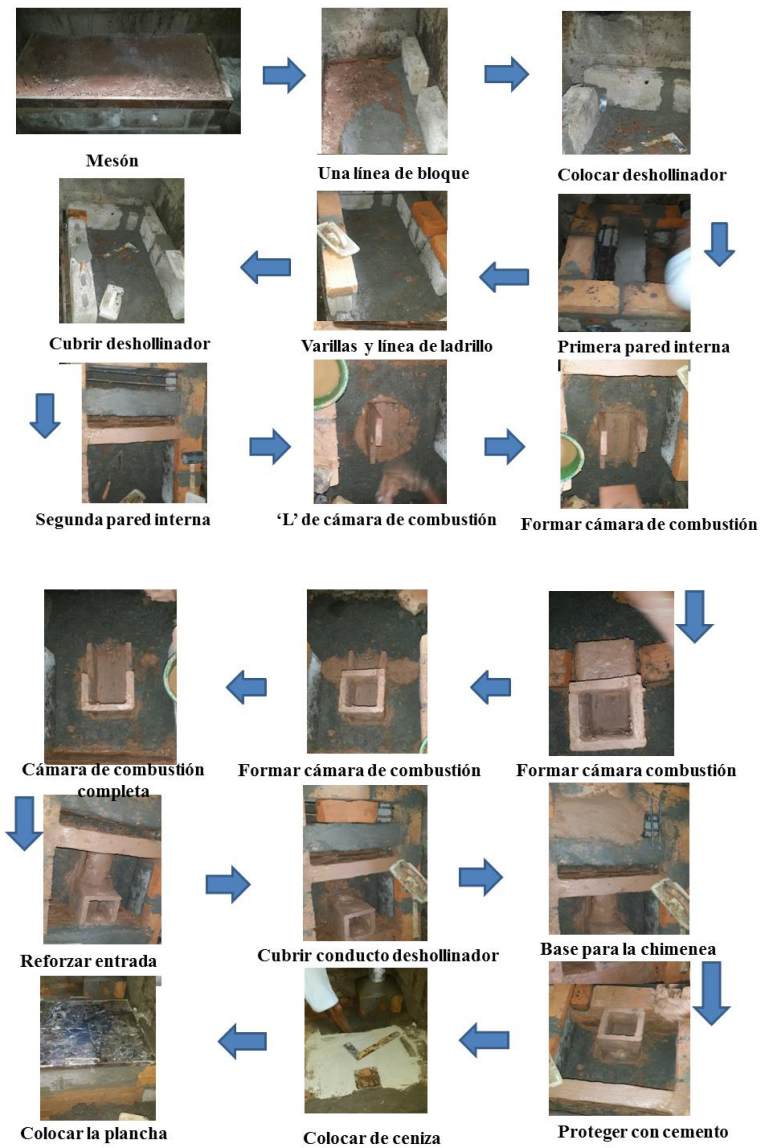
Mesón

Una línea de bloque

Colocar deshollinador

Cubrir deshollinador

Varillas y línea de ladrillo

Primera pared interna

Segunda pared interna

'L' de cámara de combustión

Formar cámara de combustión

Cámara de combustión completa

Formar cámara de combustión

Formar cámara combustión

Reforzar entrada

Cubrir conducto deshollinador

Base para la chimenea

Colocar la plancha

Colocar de ceniza

Proteger con cemento